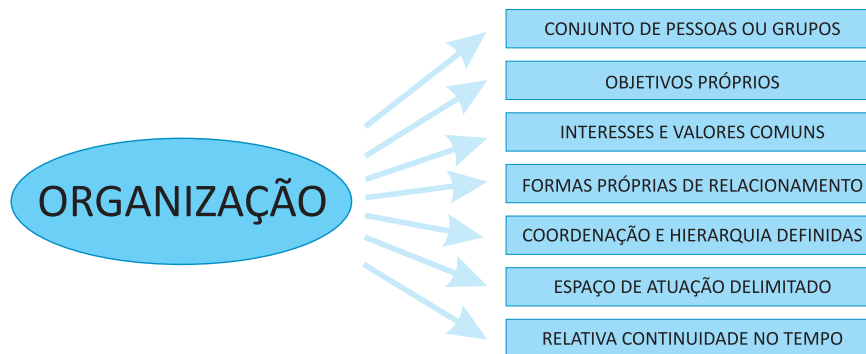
ORGANIZAÇÃO

CONJUNTO DE PESSOAS OU GRUPOS

OBJETIVOS PRÓPRIOS

INTERESSES E VALORES COMUNS

FORMAS PRÓPRIAS DE RELACIONAMENTO

COORDENAÇÃO E HIERARQUIA DEFINIDAS

ESPAÇO DE ATUAÇÃO DELIMITADO

RELATIVA CONTINUIDADE NO TEMPO